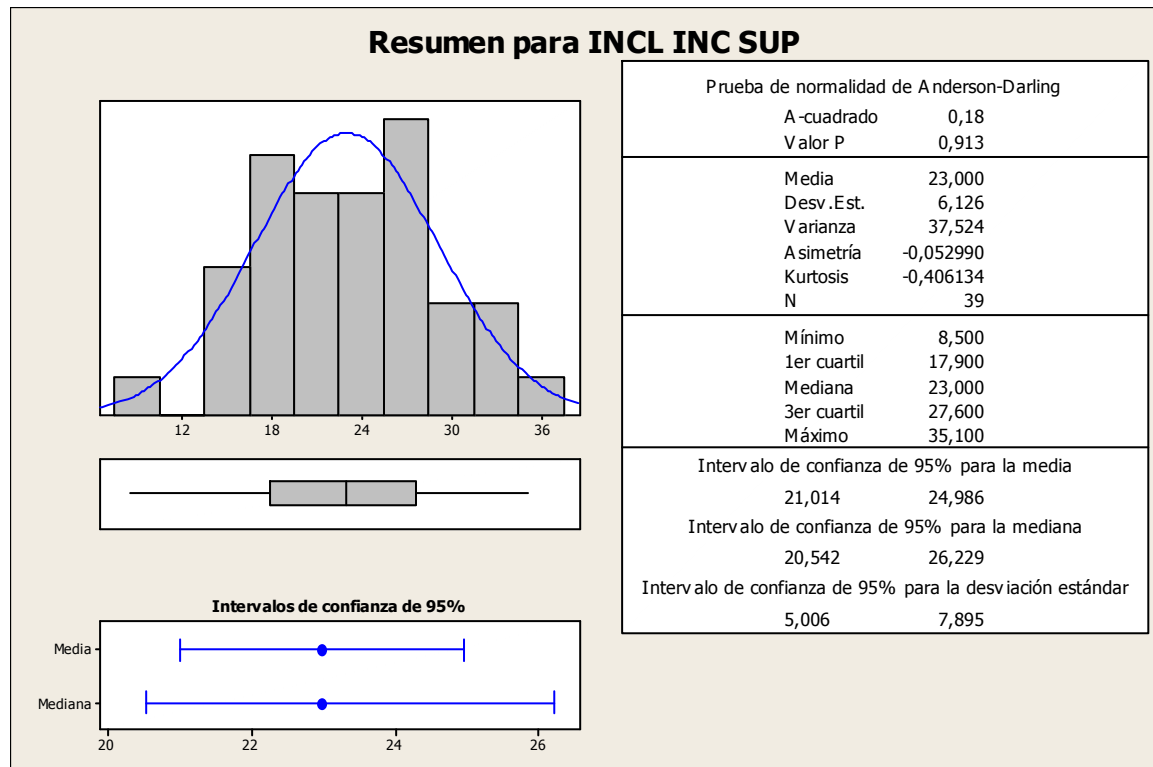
Resumen para INCL INC SUP

12 18 24 30 36

Intervalos de confianza de 95%

Media

Mediana

20 22 24 26

Prueba de normalidad de Anderson-Darling

| | |
|---|---|
| A-cuadrado | 0,18 |
| Valor P | 0,913 |
| Media | 23,000 |
| Desv.Est. | 6,126 |
| Varianza | 37,524 |
| Asimetría | -0,052990 |
| Kurtosis | -0,406134 |
| N | 39 |
| Mínimo | 8,500 |
| 1er cuartil | 17,900 |
| Mediana | 23,000 |
| 3er cuartil | 27,600 |
| Máximo | 35,100 |

Intervalo de confianza de 95% para la media

21,014 24,986

Intervalo de confianza de 95% para la mediana

20,542 26,229

Intervalo de confianza de 95% para la desviación estándar

5,006 7,895